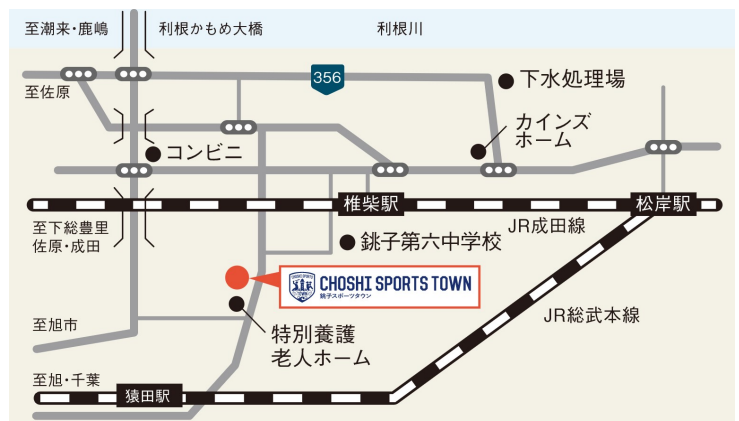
至潮来・鹿嶋
利根かもめ大橋
利根川
356
至佐原
下水処理場
カインズ
ホーム
コンビニ
椎柴駅
松岸駅
JR成田線
至下総豊里
佐原・成田
銚子第六中学校
CHOSHI SPORTS TOWN
銚子スポーツタウン
至旭市
特別養護
老人ホーム
JR総武本線
至旭・千葉
猿田駅